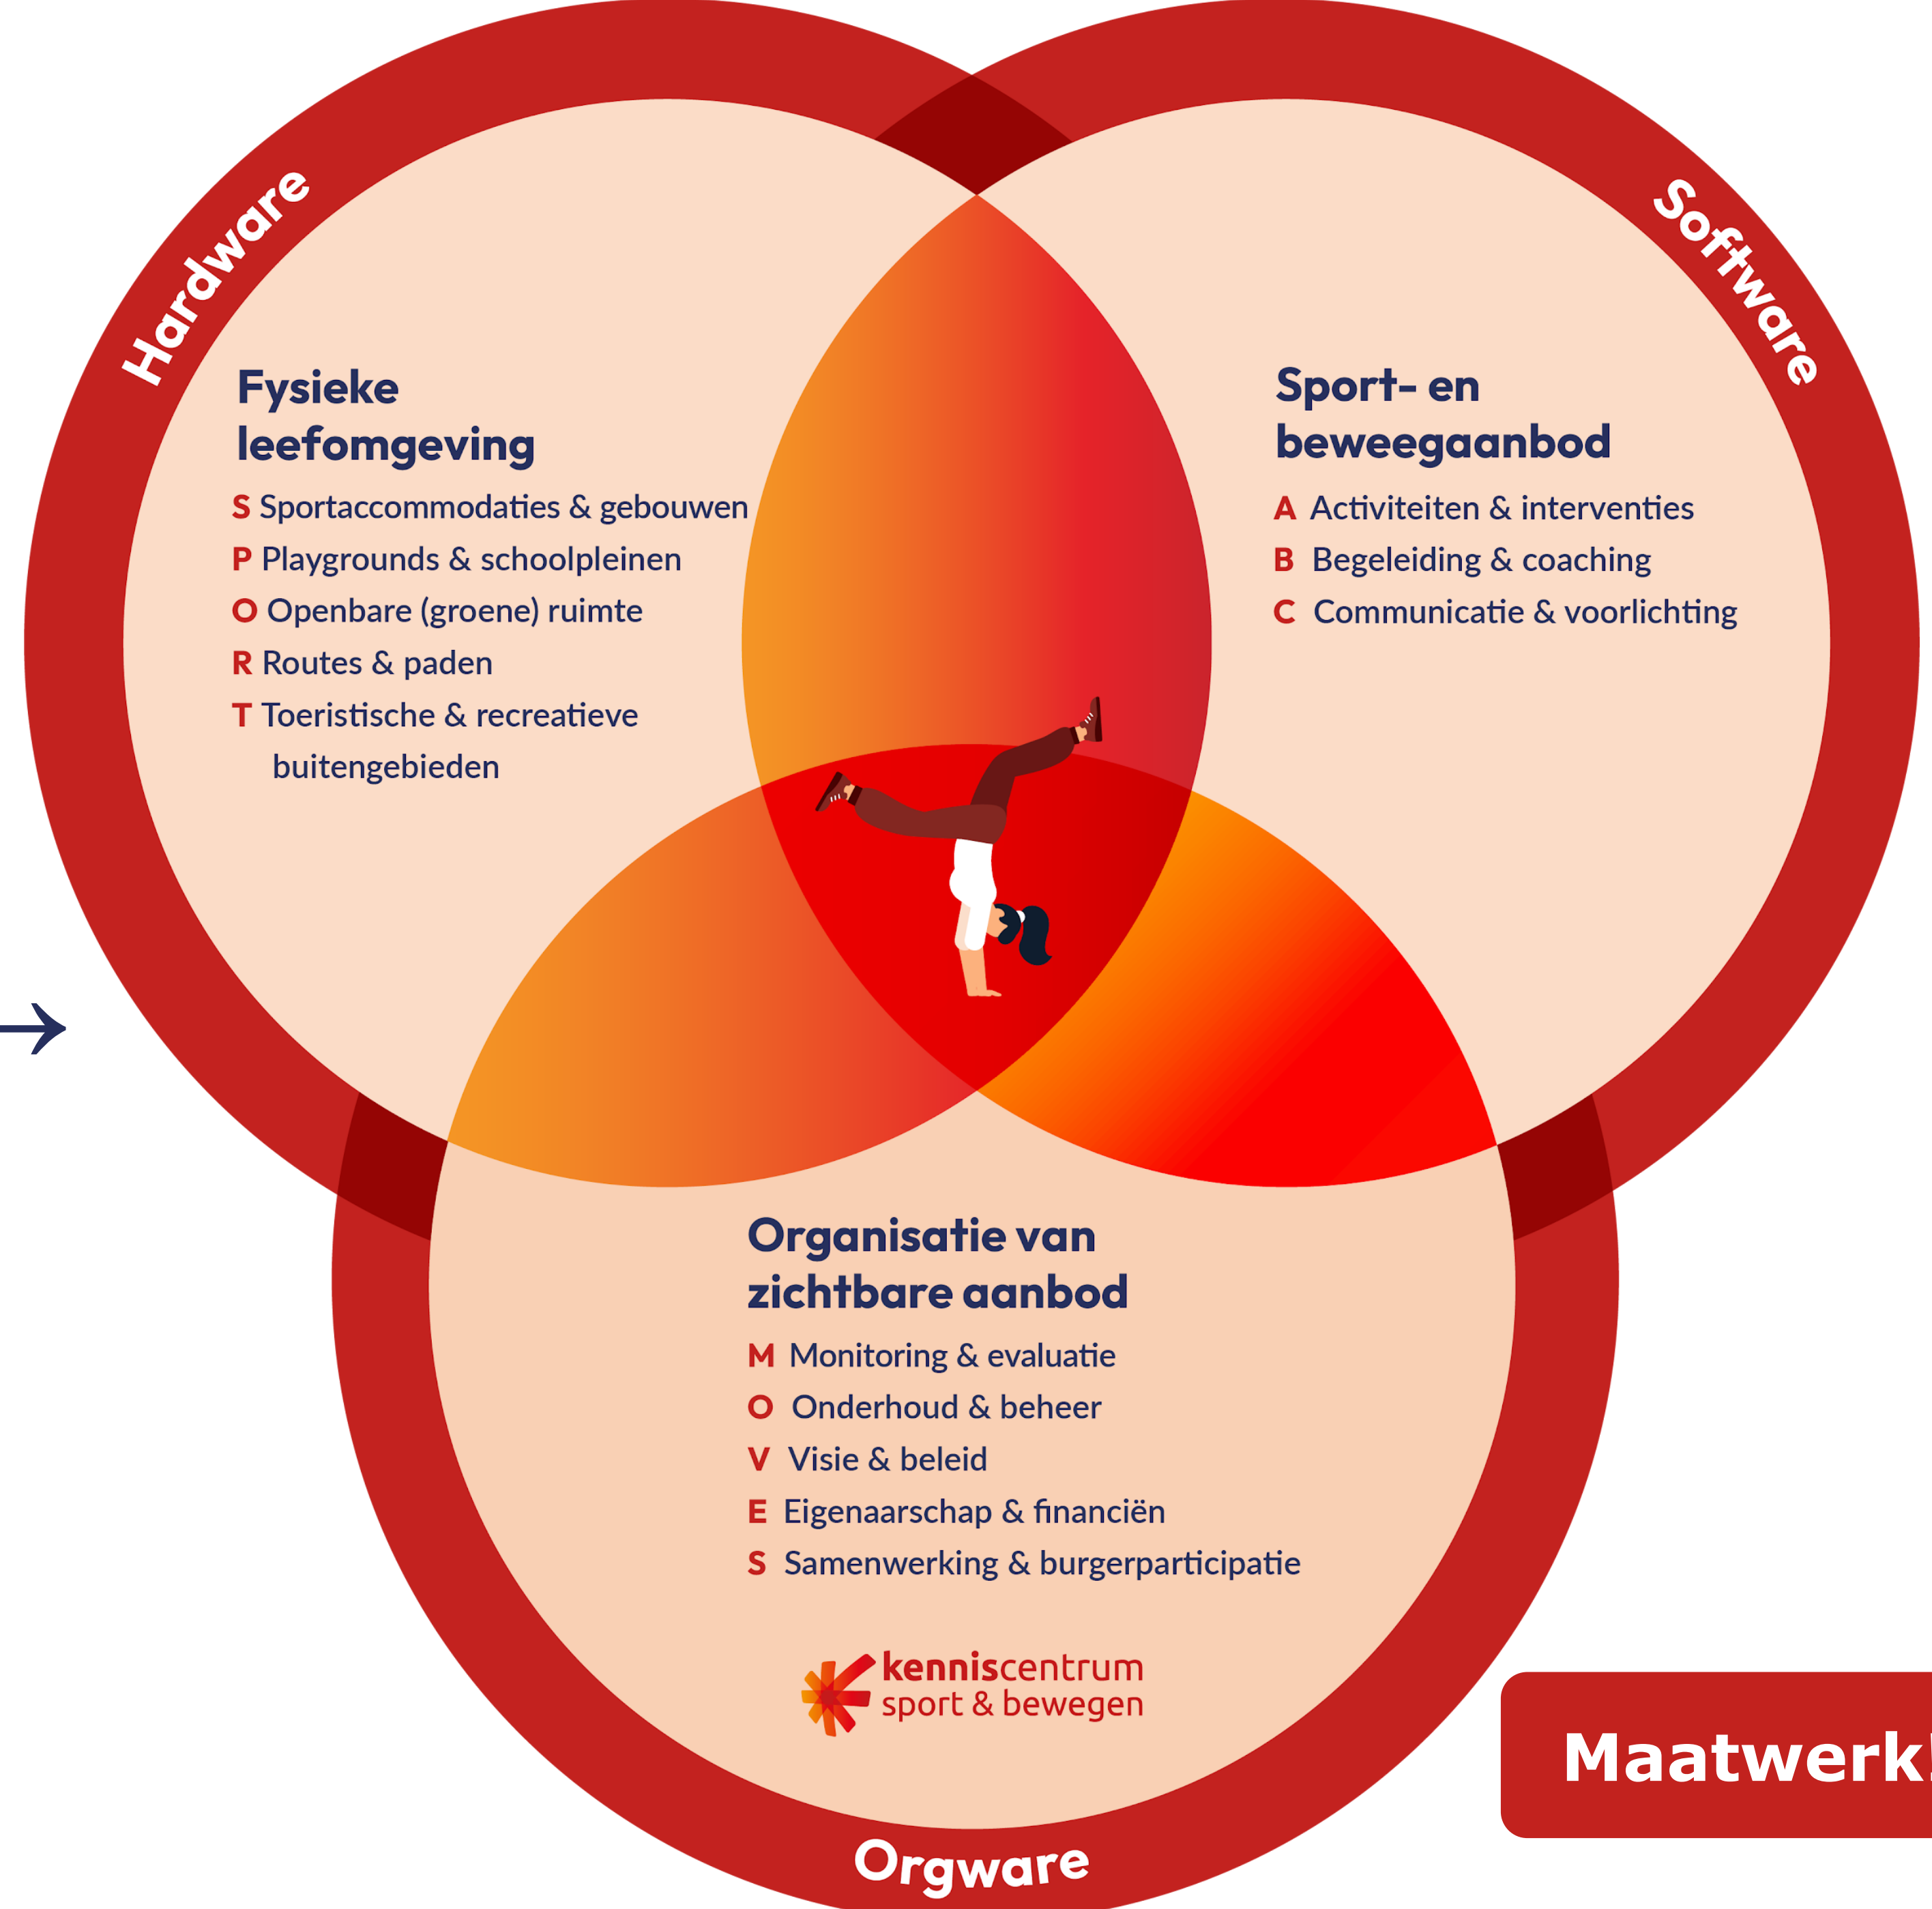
Hardware

Software

Fysieke leefomgeving

S Sportaccommodaties & gebouwen
P Playgrounds & schoolpleinen
O Openbare (groene) ruimte
R Routes & paden
T Toeristische & recreatieve buitengebieden

Sport- en beweegaanbod

A Activiteiten & interventies
B Begeleiding & coaching
C Communicatie & voorlichting

Organisatie van zichtbare aanbod

M Monitoring & evaluatie
O Onderhoud & beheer
V Visie & beleid
E Eigenaarschap & financiën
S Samenwerking & burgerparticipatie

kenniscentrum sport & bewegen

Maatwerk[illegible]

Orgware